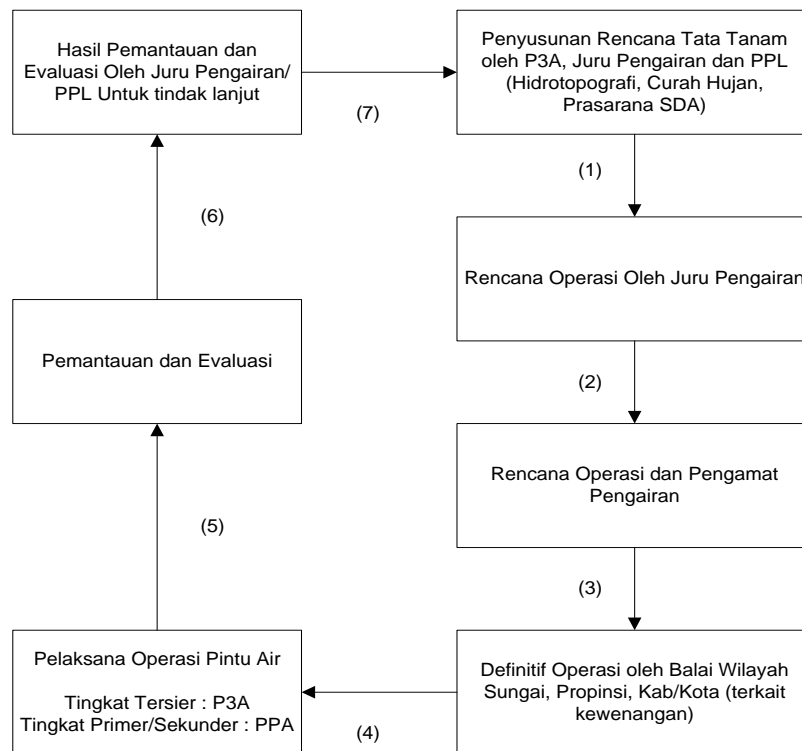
Hasil Pemantauan dan Evaluasi Oleh Juru Pengairan/ PPL Untuk tindak lanjut

(7)

Penyusunan Rencana Tata Tanam oleh P3A, Juru Pengairan dan PPL (Hidrotopografi, Curah Hujan, Prasarana SDA)

(1)

(6)

Rencana Operasi Oleh Juru Pengairan

Pemantauan dan Evaluasi

(2)

Rencana Operasi dan Pengamat Pengairan

(5)

(3)

Pelaksana Operasi Pintu Air

Tingkat Tersier : P3A
Tingkat Primer/Sekunder : PPA

(4)

Definitif Operasi oleh Balai Wilayah Sungai, Propinsi, Kab/Kota (terkait kewenangan)